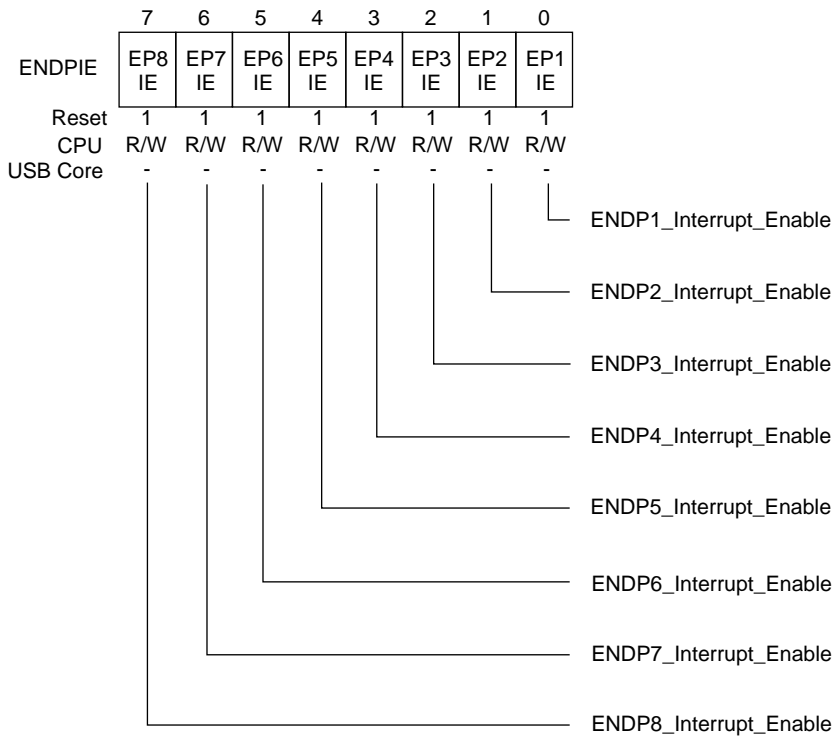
| | 7 | 6 | 5 | 4 | 3 | 2 | 1 | 0 |
|---|---|---|---|---|---|---|---|---|
| ENDPIE | EP8 IE | EP7 IE | EP6 IE | EP5 IE | EP4 IE | EP3 IE | EP2 IE | EP1 IE |
| Reset | 1 | 1 | 1 | 1 | 1 | 1 | 1 | 1 |
| CPU | R/W | R/W | R/W | R/W | R/W | R/W | R/W | R/W |
| USB Core | - | - | - | - | - | - | - | - |

ENDP1_Interrupt_Enable
ENDP2_Interrupt_Enable
ENDP3_Interrupt_Enable
ENDP4_Interrupt_Enable
ENDP5_Interrupt_Enable
ENDP6_Interrupt_Enable
ENDP7_Interrupt_Enable
ENDP8_Interrupt_Enable